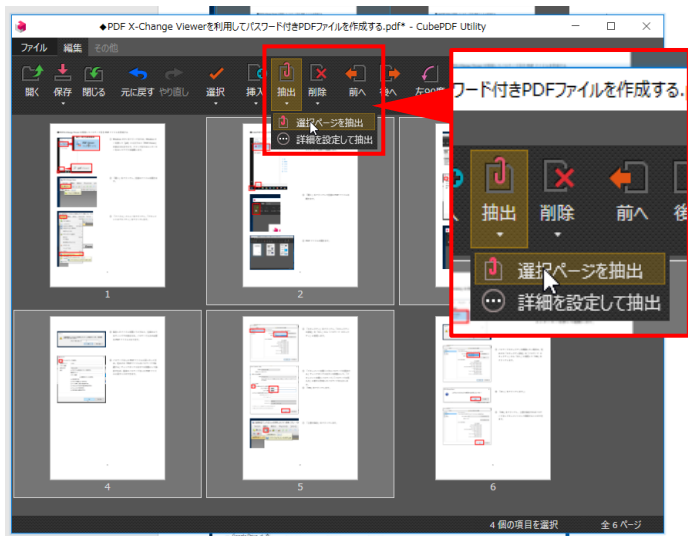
◆PDF X-Change Viewerを利用してパスワード付きPDFファイルを作成する.pdf* - CubePDF Utility

ファイル　編集　その他

開く　保存　閉じる　元に戻す　やり直し　選択　挿入　抽出　削除　前へ　後へ　左90度

選択ページを抽出
詳細を設定して抽出

ワード付きPDFファイルを作成する.

抽出　削除　前へ　後

選択ページを抽出
詳細を設定して抽出

1　2　4　5　6

4 個の項目を選択　全 6 ページ